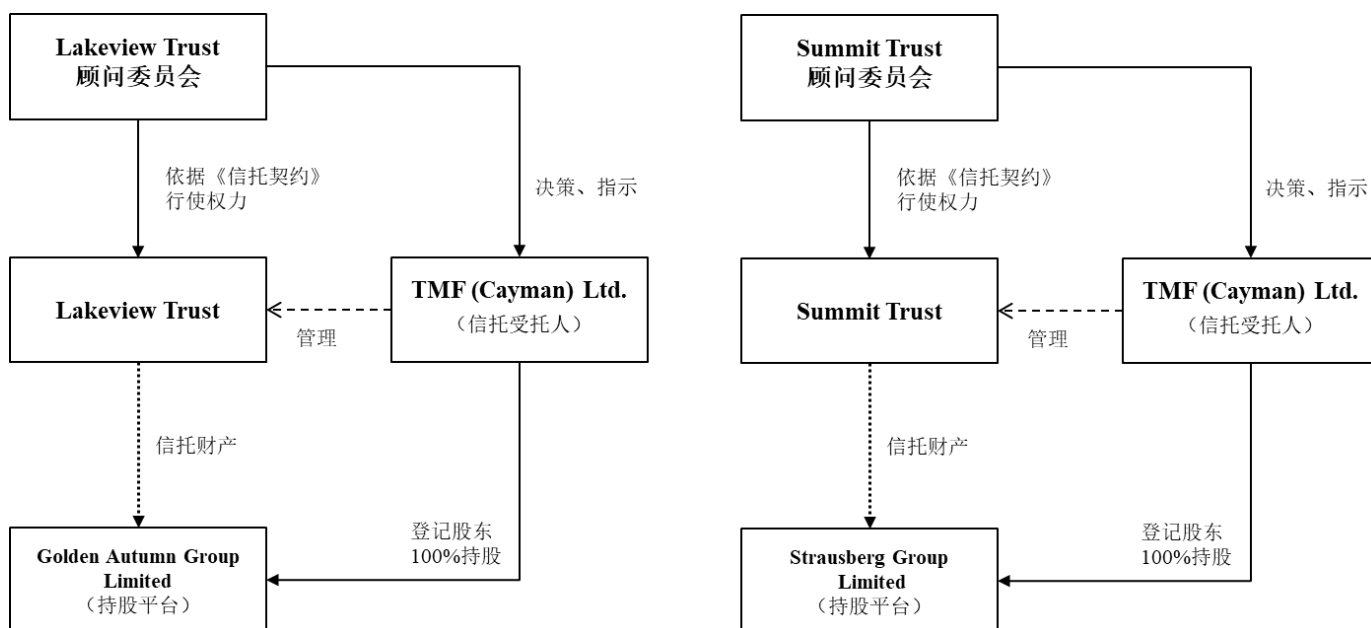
Lakeview Trust
顾问委员会

依据《信托契约》行使权力

决策、指示

Lakeview Trust

TMF (Cayman) Ltd.
（信托受托人）

管理

信托财产

登记股东
100%持股

Golden Autumn Group Limited
（持股平台）

Summit Trust
顾问委员会

依据《信托契约》行使权力

决策、指示

Summit Trust

TMF (Cayman) Ltd.
（信托受托人）

管理

信托财产

登记股东
100%持股

Strausberg Group Limited
（持股平台）